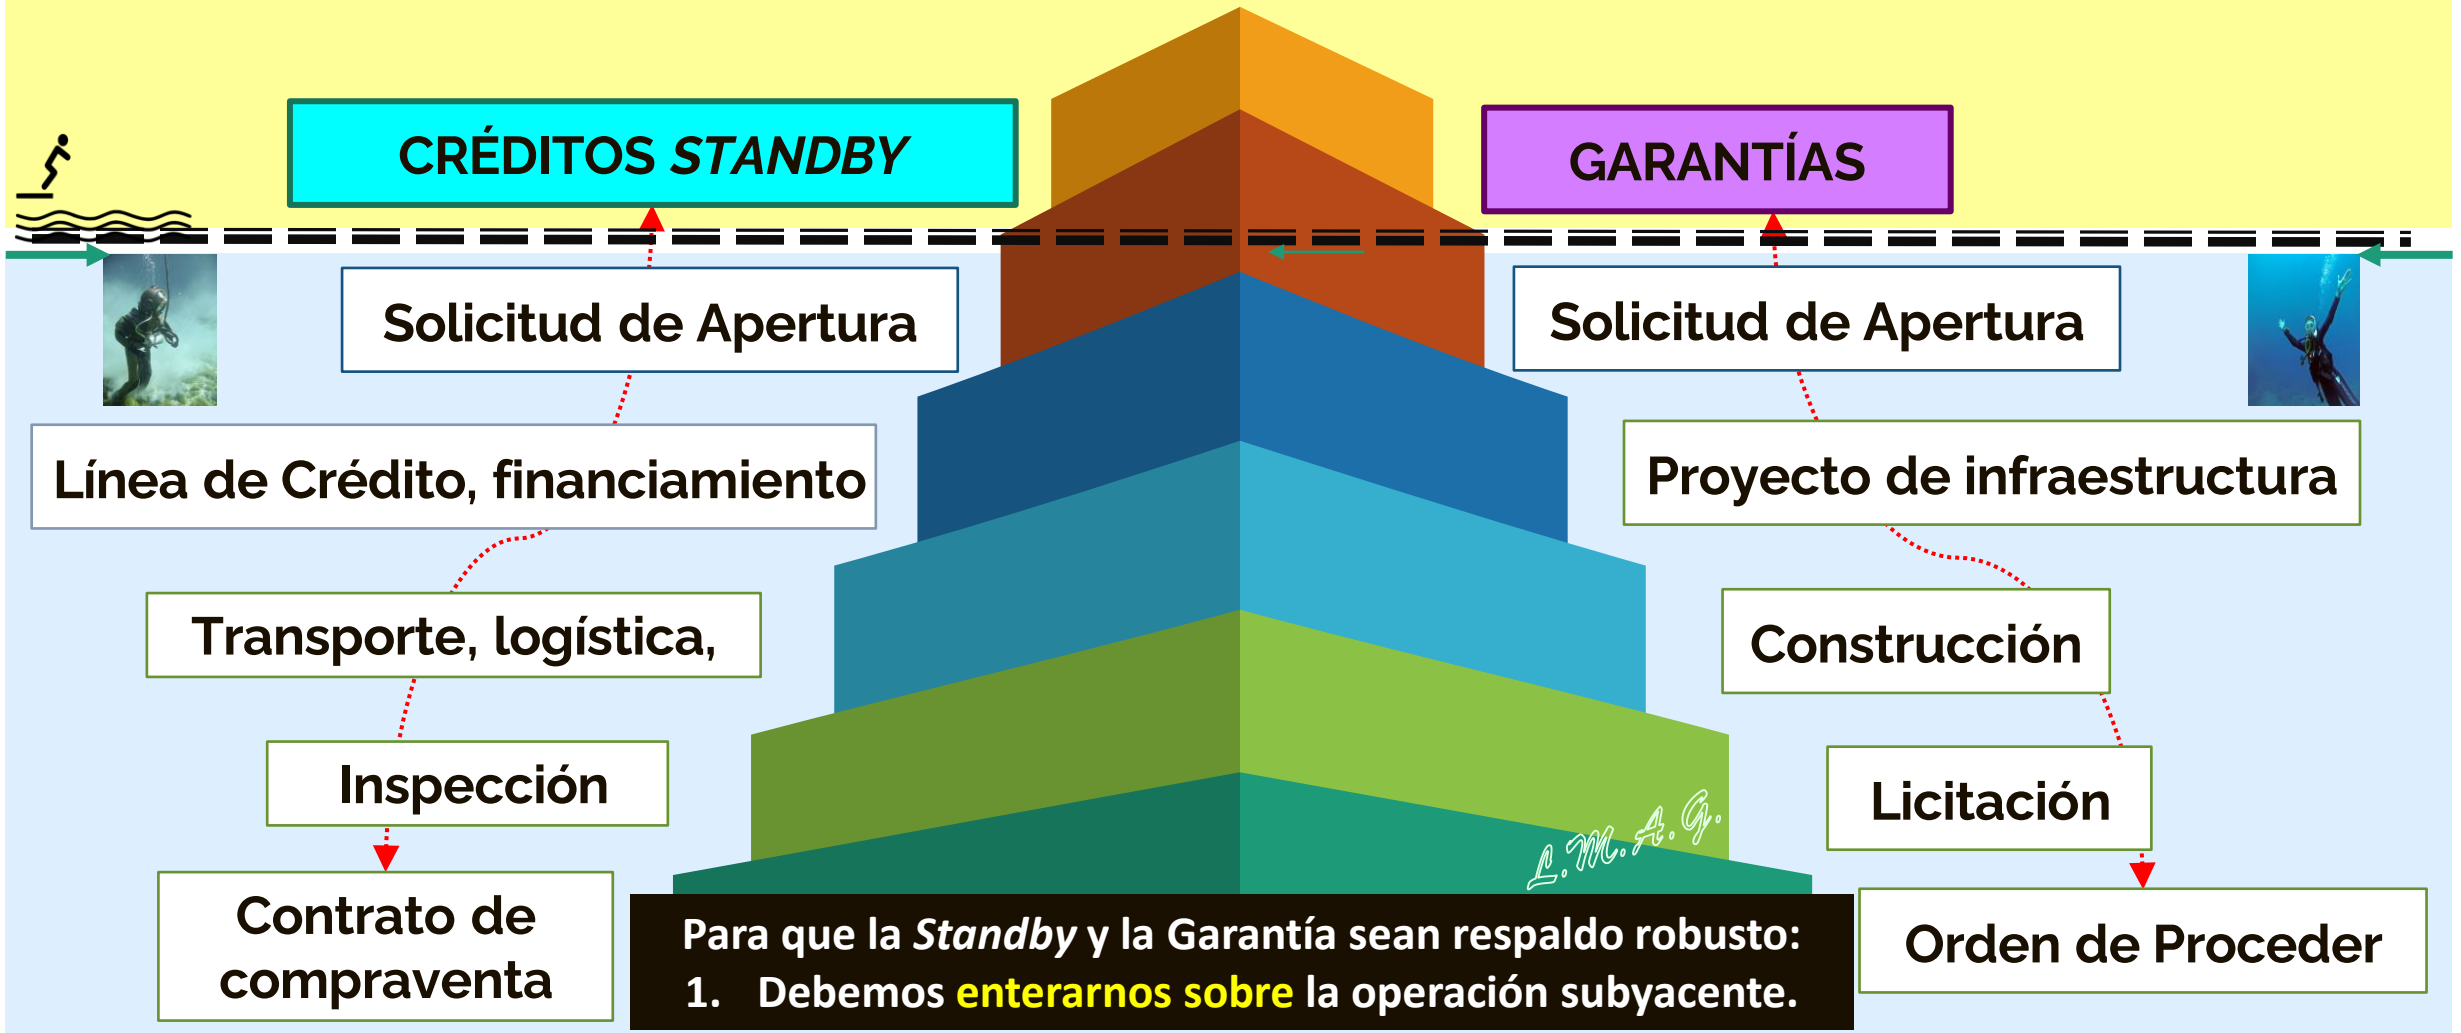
CRÉDITOS *STANDBY*

GARANTÍAS

Solicitud de Apertura

Línea de Crédito, financiamiento

Transporte, logística,

Inspección

Contrato de compraventa

Solicitud de Apertura

Proyecto de infraestructura

Construcción

Licitación

Orden de Proceder

L.M.A.G.

Para que la *Standby* y la Garantía sean respaldo robusto:
1. Debemos enterarnos sobre la operación subyacente.